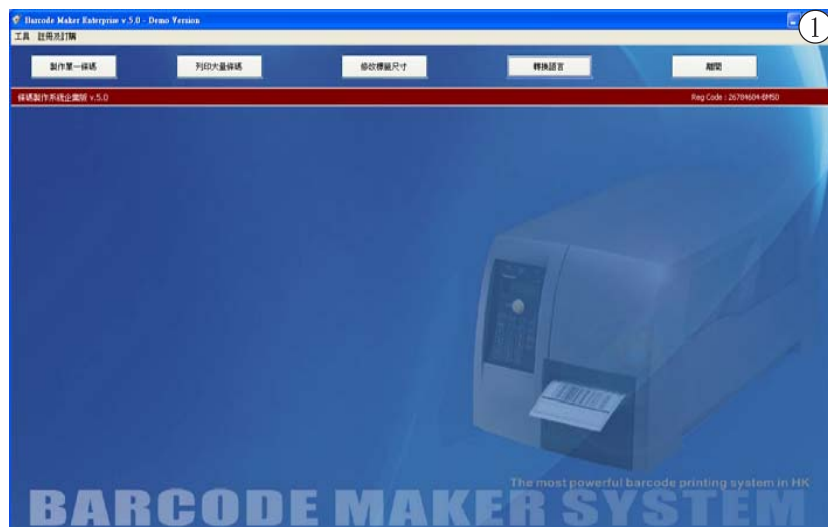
Barcode Maker Enterprise v.5.0 - Demo Version

①

工具 註冊及訂購

製作單一條碼

列印大量條碼

修改標籤尺寸

轉換語言

離開

條碼製作系統企業版 v.5.0

Reg Code : 26784604-BM50

The most powerful barcode printing system in HK

BARCODE MAKER SYSTEM